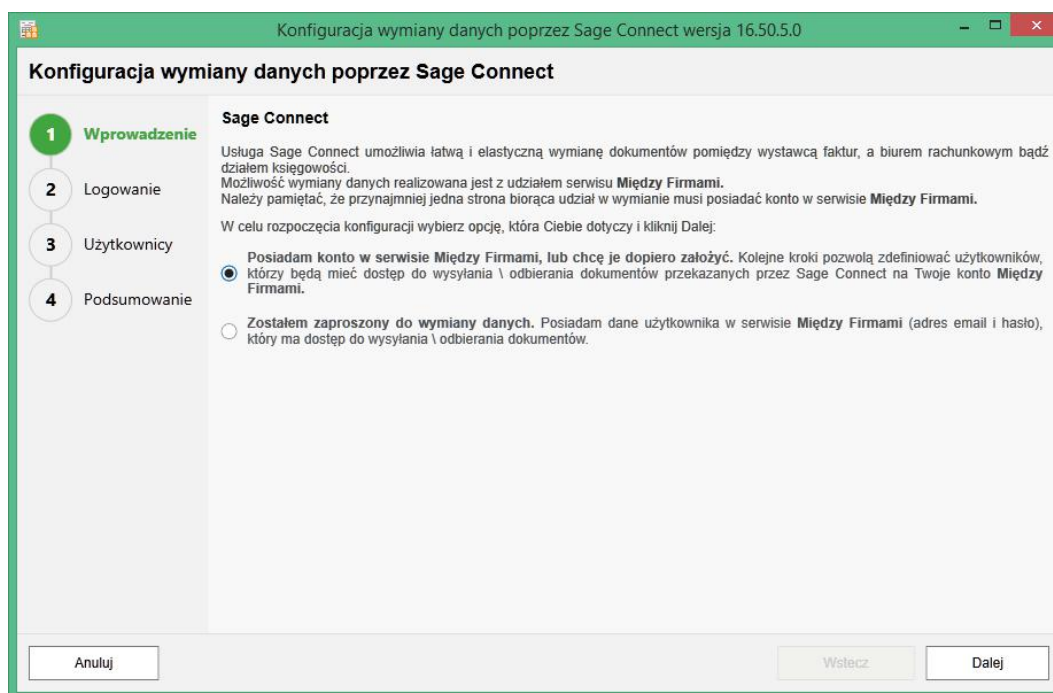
Konfiguracja wymiany danych poprzez Sage Connect wersja 16.50.5.0

Konfiguracja wymiany danych poprzez Sage Connect

1 Wprowadzenie
2 Logowanie
3 Użytkownicy
4 Podsumowanie

Sage Connect

Usługa Sage Connect umożliwia łatwą i elastyczną wymianę dokumentów pomiędzy wystawcą faktur, a biurem rachunkowym bądź działem księgowości.
Możliwość wymiany danych realizowana jest z udziałem serwisu Między Firmami.
Należy pamiętać, że przynajmniej jedna strona biorąca udział w wymianie musi posiadać konto w serwisie Między Firmami.

W celu rozpoczęcia konfiguracji wybierz opcję, która Ciebie dotyczy i kliknij Dalej:

Posiadam konto w serwisie Między Firmami, lub chcę je dopiero założyć. Kolejne kroki pozwolą zdefiniować użytkowników, którzy będą mieć dostęp do wysyłania \ odbierania dokumentów przekazanych przez Sage Connect na Twoje konto Między Firmami.

Zostałem zaproszony do wymiany danych. Posiadam dane użytkownika w serwisie Między Firmami (adres email i hasło), który ma dostęp do wysyłania \ odbierania dokumentów.

Anuluj
Wstecz
Dalej